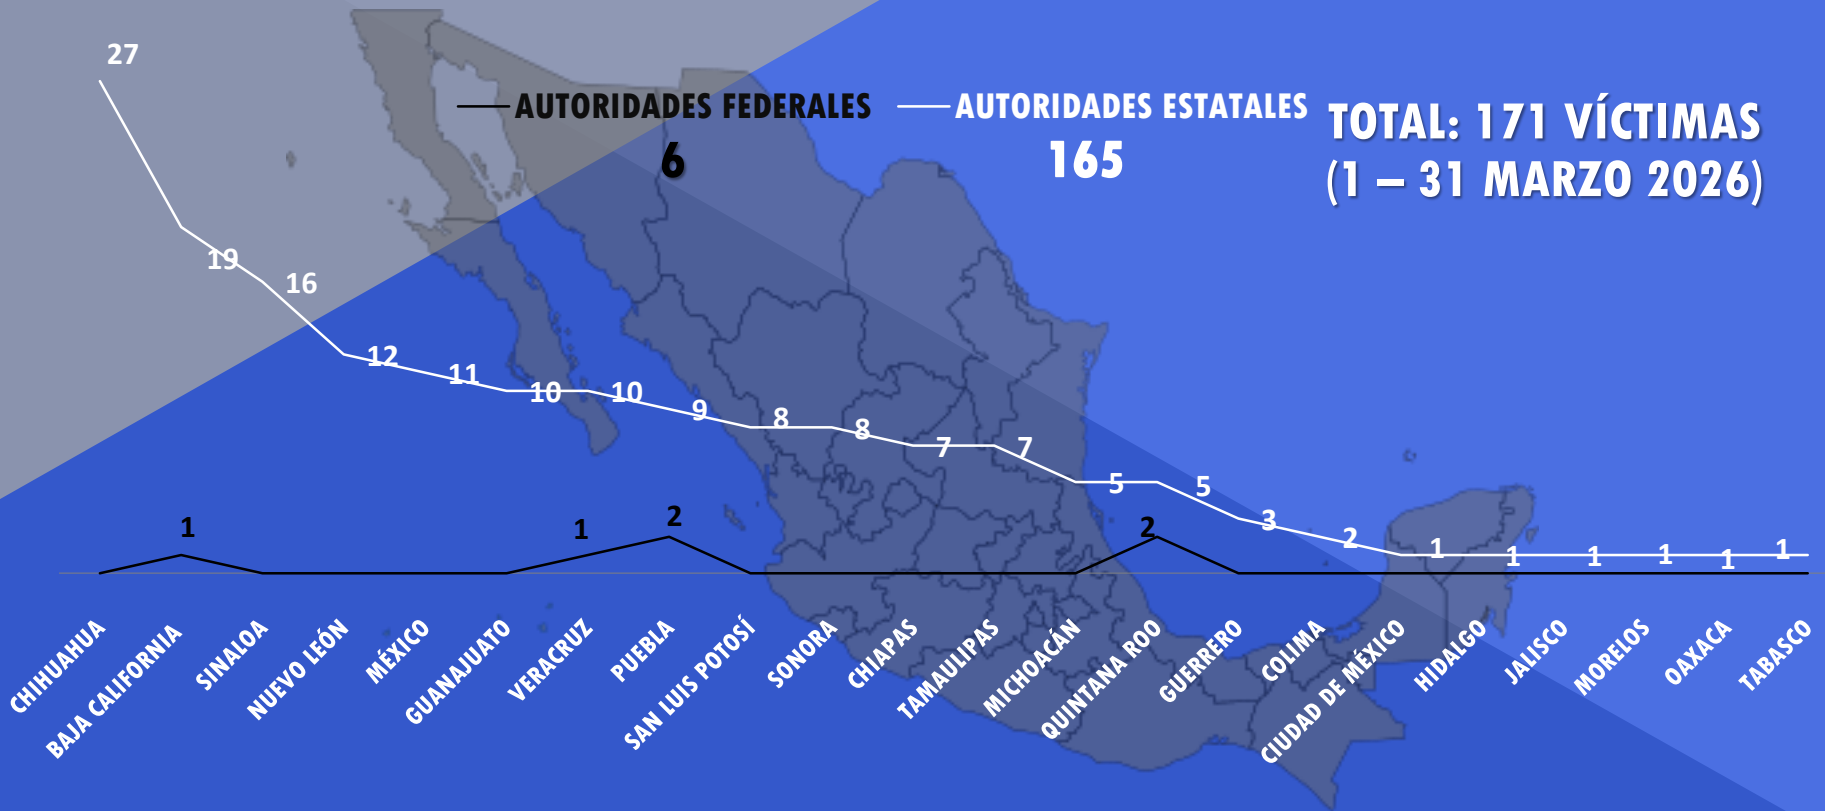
AUTORIDADES FEDERALES
6

AUTORIDADES ESTATALES
165

TOTAL: 171 VÍCTIMAS
(1 – 31 MARZO 2026)

27
19
16
12
11
10
10
9
8
8
7
7
5
5
3
2
1
1
1
1
1
1

1
1
2
2

CHIHUAHUA
BAJA CALIFORNIA
SINALOA
NUEVO LEÓN
MÉXICO
GUANAJUATO
VERACRUZ
PUEBLA
SAN LUIS POTOSÍ
SONORA
CHIAPAS
TAMAULIPAS
MICHOACÁN
QUINTANA ROO
GUERRERO
COLIMA
CIUDAD DE MÉXICO
HIDALGO
JALISCO
MORELOS
OAXACA
TABASCO